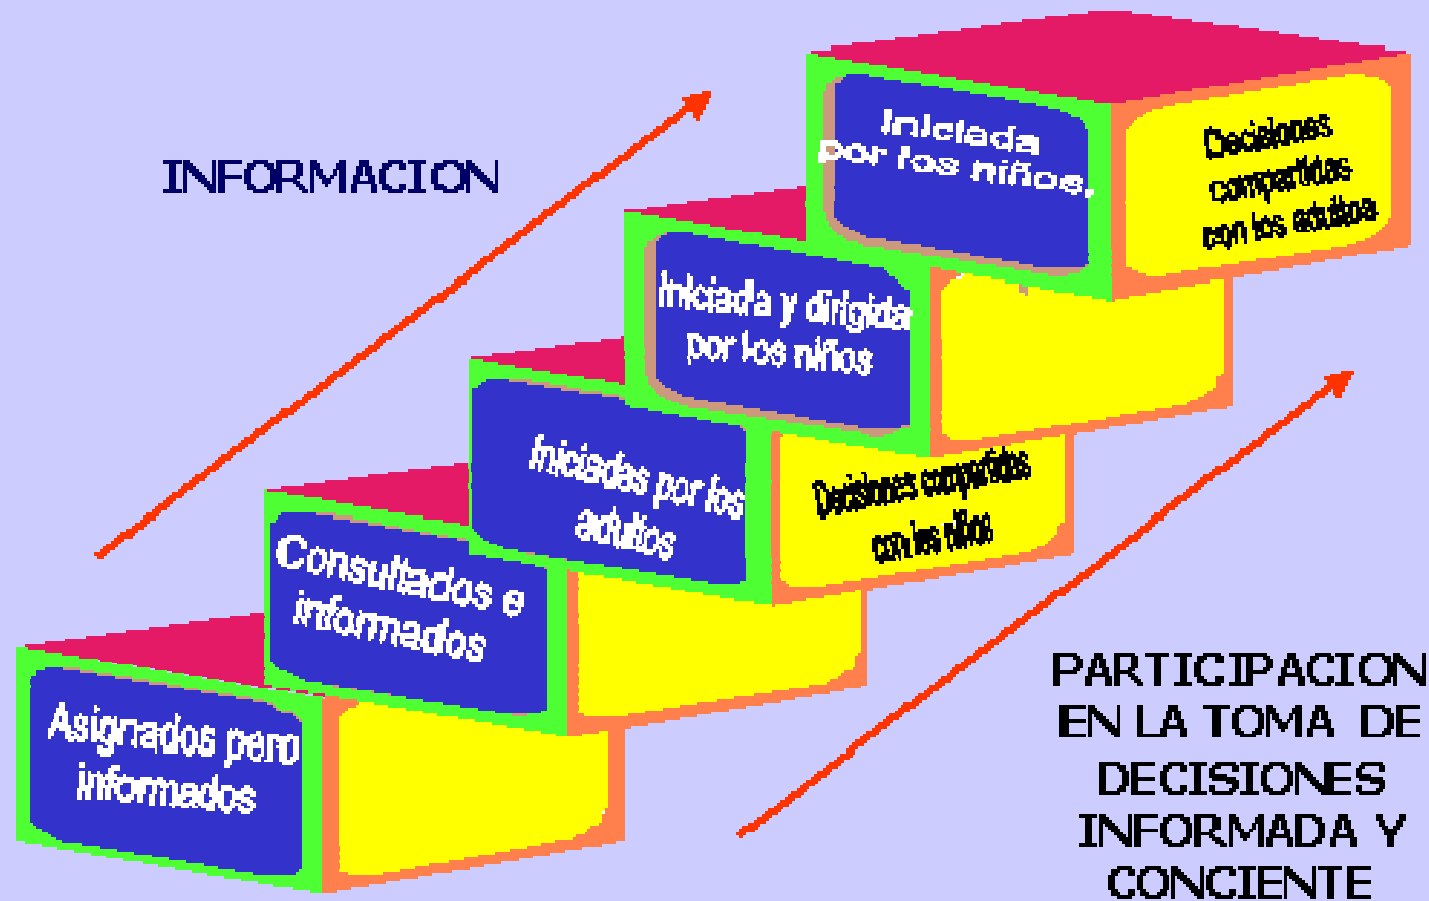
INFORMACION

Iniciada por los niños.

Decisiones compartidas con los adultos

Iniciada y dirigida por los niños

Iniciadas por los adultos

Decisiones compartidas con los niños

Consultados e informados

Asignados pero informados

PARTICIPACION EN LA TOMA DE DECISIONES INFORMADA Y CONCIENTE